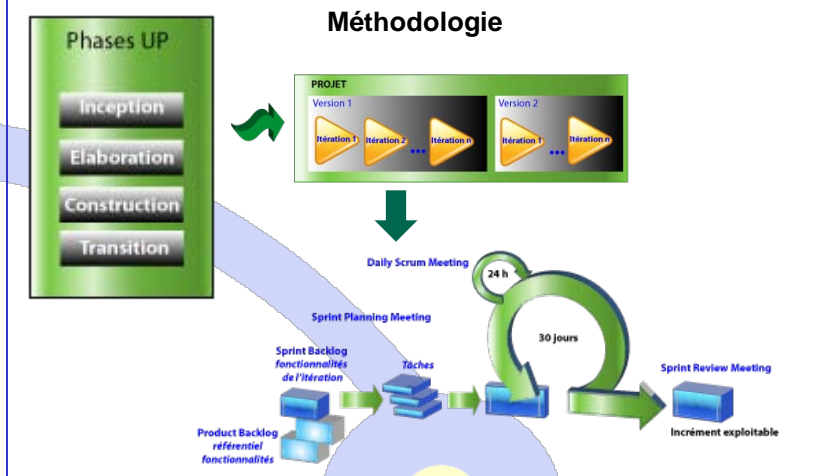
Méthodologie

Phases UP

Inception

Elaboration

Construction

Transition

PROJET

Version 1

Itération 1

Itération 2

...

Itération n

Version 2

Itération 1

...

Itération n

Daily Scrum Meeting

24 h

30 jours

Sprint Planning Meeting

Sprint Backlog
fonctionnalités
de l'itération

Tâches

Sprint Review Meeting

Product Backlog
référentiel
fonctionnalités

Incrément exploitable